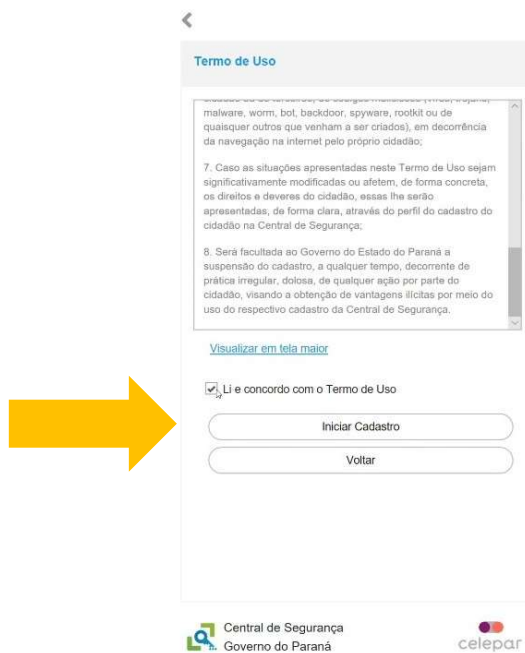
Termo de Uso

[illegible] malware, worm, bot, backdoor, spyware, rootkit ou de quaisquer outros que venham a ser criados), em decorrência da navegação na internet pelo próprio cidadão;

7. Caso as situações apresentadas neste Termo de Uso sejam significativamente modificadas ou afetem, de forma concreta, os direitos e deveres do cidadão, essas lhe serão apresentadas, de forma clara, através do perfil do cadastro do cidadão na Central de Segurança;

8. Será facultada ao Governo do Estado do Paraná a suspensão do cadastro, a qualquer tempo, decorrente de prática irregular, dolosa, de qualquer ação por parte do cidadão, visando a obtenção de vantagens ilícitas por meio do uso do respectivo cadastro da Central de Segurança.

Visualizar em tela maior

Li e concordo com o Termo de Uso

Iniciar Cadastro

Voltar

Central de Segurança
Governo do Paraná

celepar